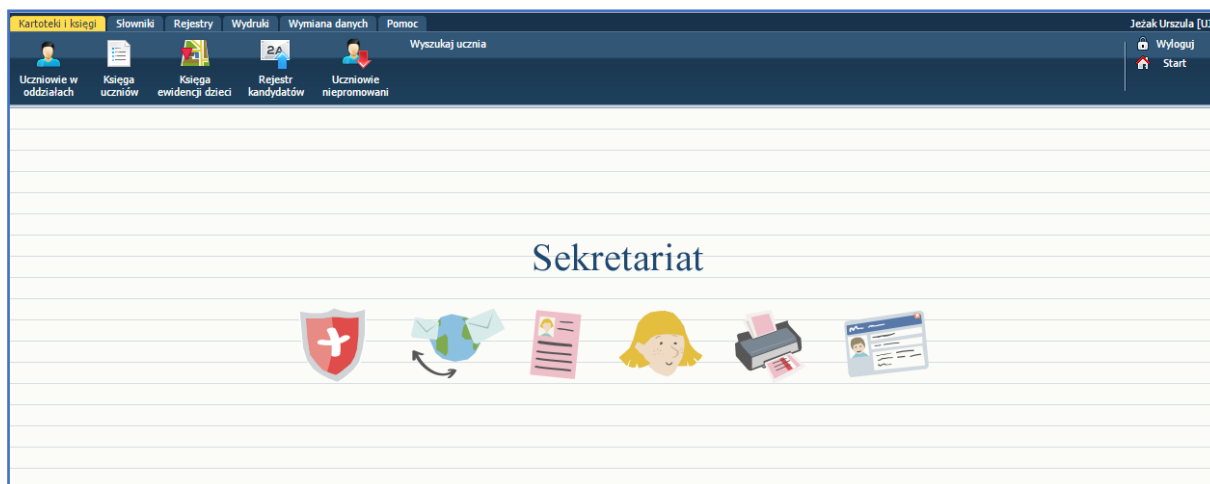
Kartoteki i księgi Słowniki Rejestry Wydruki Wymiana danych Pomoc

Jeżak Urszula [U

Uczniowie w oddziałach
Księga uczniów
Księga ewidencji dzieci
2A
Rejestr kandydatów
Uczniowie niepromowani

Wyszukaj ucznia

Wyloguj
Start

Sekretariat